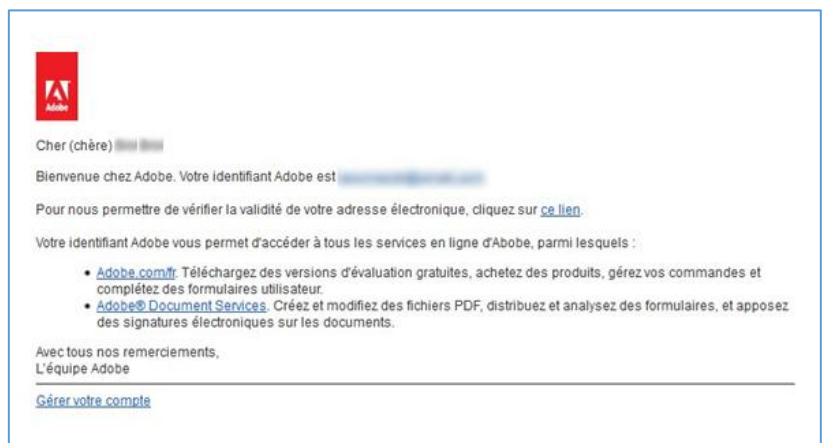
Adobe

Cher (chère) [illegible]

Bienvenue chez Adobe. Votre identifiant Adobe est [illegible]

Pour nous permettre de vérifier la validité de votre adresse électronique, cliquez sur ce lien.

Votre identifiant Adobe vous permet d'accéder à tous les services en ligne d'Abobe, parmi lesquels :

- Adobe.com/fr. Téléchargez des versions d'évaluation gratuites, achetez des produits, gérez vos commandes et complétez des formulaires utilisateur.
- Adobe® Document Services. Créez et modifiez des fichiers PDF, distribuez et analysez des formulaires, et apposez des signatures électroniques sur les documents.

Avec tous nos remerciements,
L'équipe Adobe

Gérer votre compte